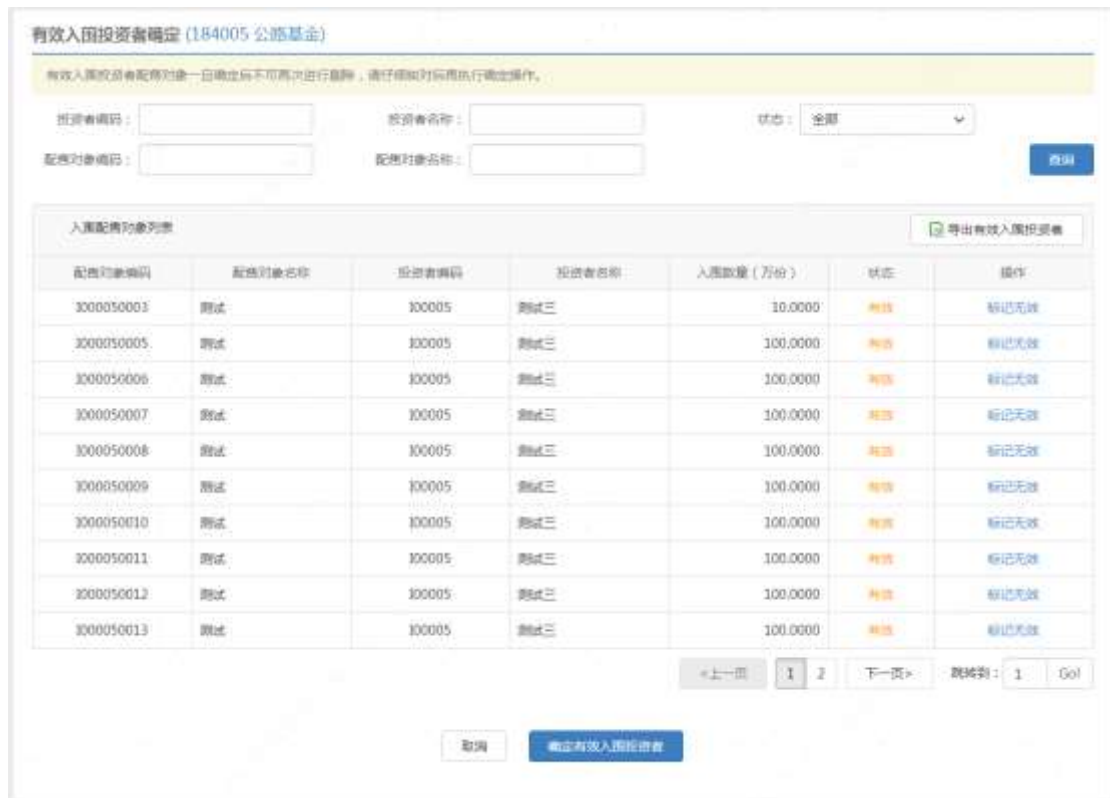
有效入围投资者确定 (184005 公路基金)

有效入围投资者配售对象一旦确定后不可再次进行删除，请仔细核对后再执行确定操作。

投资者编码：

投资者名称：

状态： 全部

配售对象编码：

配售对象名称：

查询

入围配售对象列表

导出有效入围投资者

| 配售对象编码 | 配售对象名称 | 投资者编码 | 投资者名称 | 入围数量（万份） | 状态 | 操作 |
|---|---|---|---|---|---|---|
| 1000050003 | 测试 | 100005 | 测试三 | 10.0000 | 有效 | 标记无效 |
| 1000050005 | 测试 | 100005 | 测试三 | 100.0000 | 有效 | 标记无效 |
| 1000050006 | 测试 | 100005 | 测试三 | 100.0000 | 有效 | 标记无效 |
| 1000050007 | 测试 | 100005 | 测试三 | 100.0000 | 有效 | 标记无效 |
| 1000050008 | 测试 | 100005 | 测试三 | 100.0000 | 有效 | 标记无效 |
| 1000050009 | 测试 | 100005 | 测试三 | 100.0000 | 有效 | 标记无效 |
| 1000050010 | 测试 | 100005 | 测试三 | 100.0000 | 有效 | 标记无效 |
| 1000050011 | 测试 | 100005 | 测试三 | 100.0000 | 有效 | 标记无效 |
| 1000050012 | 测试 | 100005 | 测试三 | 100.0000 | 有效 | 标记无效 |
| 1000050013 | 测试 | 100005 | 测试三 | 100.0000 | 有效 | 标记无效 |

«上一页 1 2 下一页» 跳转到： 1 Go!

取消 确定有效入围投资者